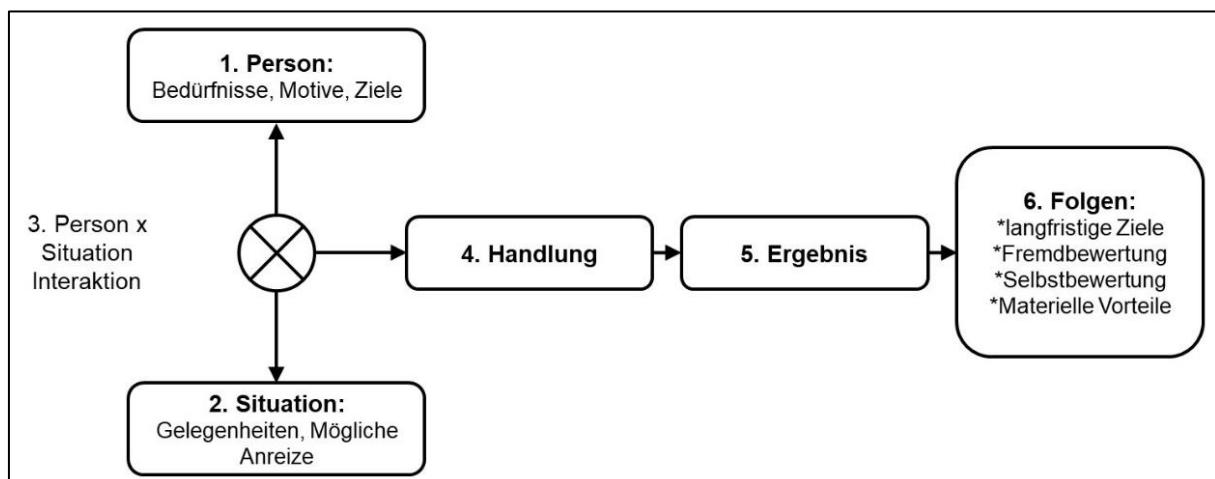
1. Person:
Bedürfnisse, Motive, Ziele

3. Person x Situation Interaktion

4. Handlung

5. Ergebnis

6. Folgen:
*langfristige Ziele
*Fremdbewertung
*Selbstbewertung
*Materielle Vorteile

2. Situation:
Gelegenheiten, Mögliche Anreize